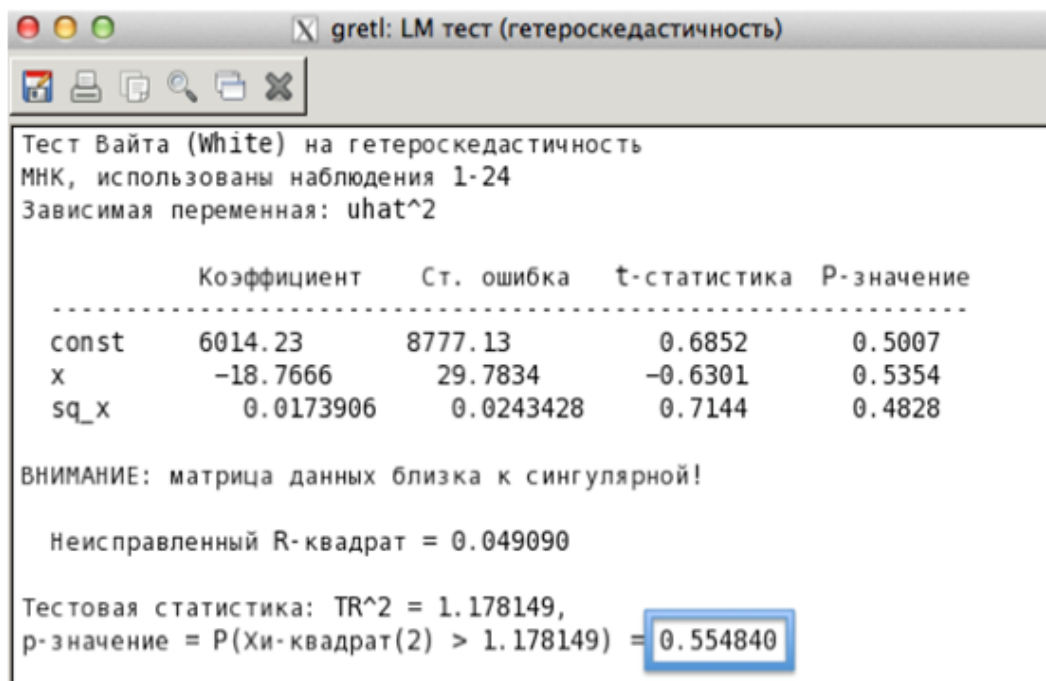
gretl: LM тест (гетероскедастичность)

Тест Вайта (White) на гетероскедастичность
МНК, использованы наблюдения 1-24
Зависимая переменная: uhat^2

| | Коэффициент | Ст. ошибка | t-статистика | P-значение |
|---|---|---|---|---|
| const | 6014.23 | 8777.13 | 0.6852 | 0.5007 |
| x | −18.7666 | 29.7834 | −0.6301 | 0.5354 |
| sq_x | 0.0173906 | 0.0243428 | 0.7144 | 0.4828 |

ВНИМАНИЕ: матрица данных близка к сингулярной!

Неисправленный R-квадрат = 0.049090

Тестовая статистика: TR^2 = 1.178149,
p-значение = P(Хи-квадрат(2) > 1.178149) = 0.554840